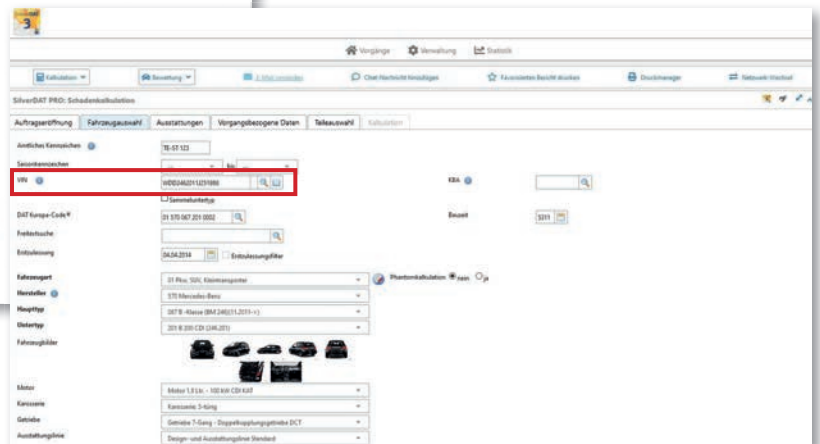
3

Vorgänge Verwaltung Statistik

Kalkulation Bewertung E-Mail versenden Chat-Nachricht hinzufügen Favorisierten Bericht drucken Druckmanager Netzwerk-Wechsel

SilverDAT PRO: Schadenkalkulation

Auftragseröffnung Fahrzeugauswahl Ausstattungen Vorgangsbezogene Daten Teileauswahl Kalkulation

Amtliches Kennzeichen TE-ST 123

Saisonkennzeichen bis

VIN WDD2462011J231886

Sammeluntertyp

KBA

DAT Europa-Code® 01 570 067 201 0002

Baujahr 2011

Freitextsuche

Erstzulassung 04.04.2014 Erstzulassungsfilter

Fahrzeugart 31 Pkw, SUV, Kleintransporter

Phantomkalkulation nein ja

Hersteller 570 Mercedes-Benz

Haupttyp 067 B -Klasse (BM 246)(11.2011->)

Untertyp 201 B 200 CDI (246.201)

Fahrzeugbilder

Motor Motor 1,8 Ltr. - 100 kW CDI KAT

Karosserie Karosserie 5-türig

Getriebe Getriebe 7-Gang - Doppelkupplungsgetriebe DCT

Ausstattungslinie Design- und Ausstattungslinie Standard